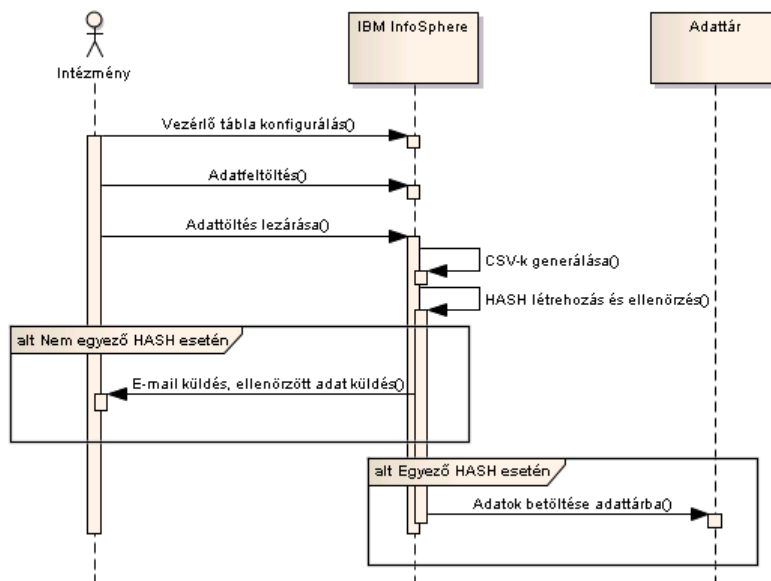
Intézmény

IBM InfoSphere

Adattár

Vezérlő tábla konfigurálás()

Adatfeltöltés()

Adattöltés lezárása()

CSV-k generálása()

HASH létrehozás és ellenőrzés()

alt Nem egyező HASH esetén

E-mail küldés, ellenőrzött adat küldés()

alt Egyező HASH esetén

Adatok betöltése adattárba()